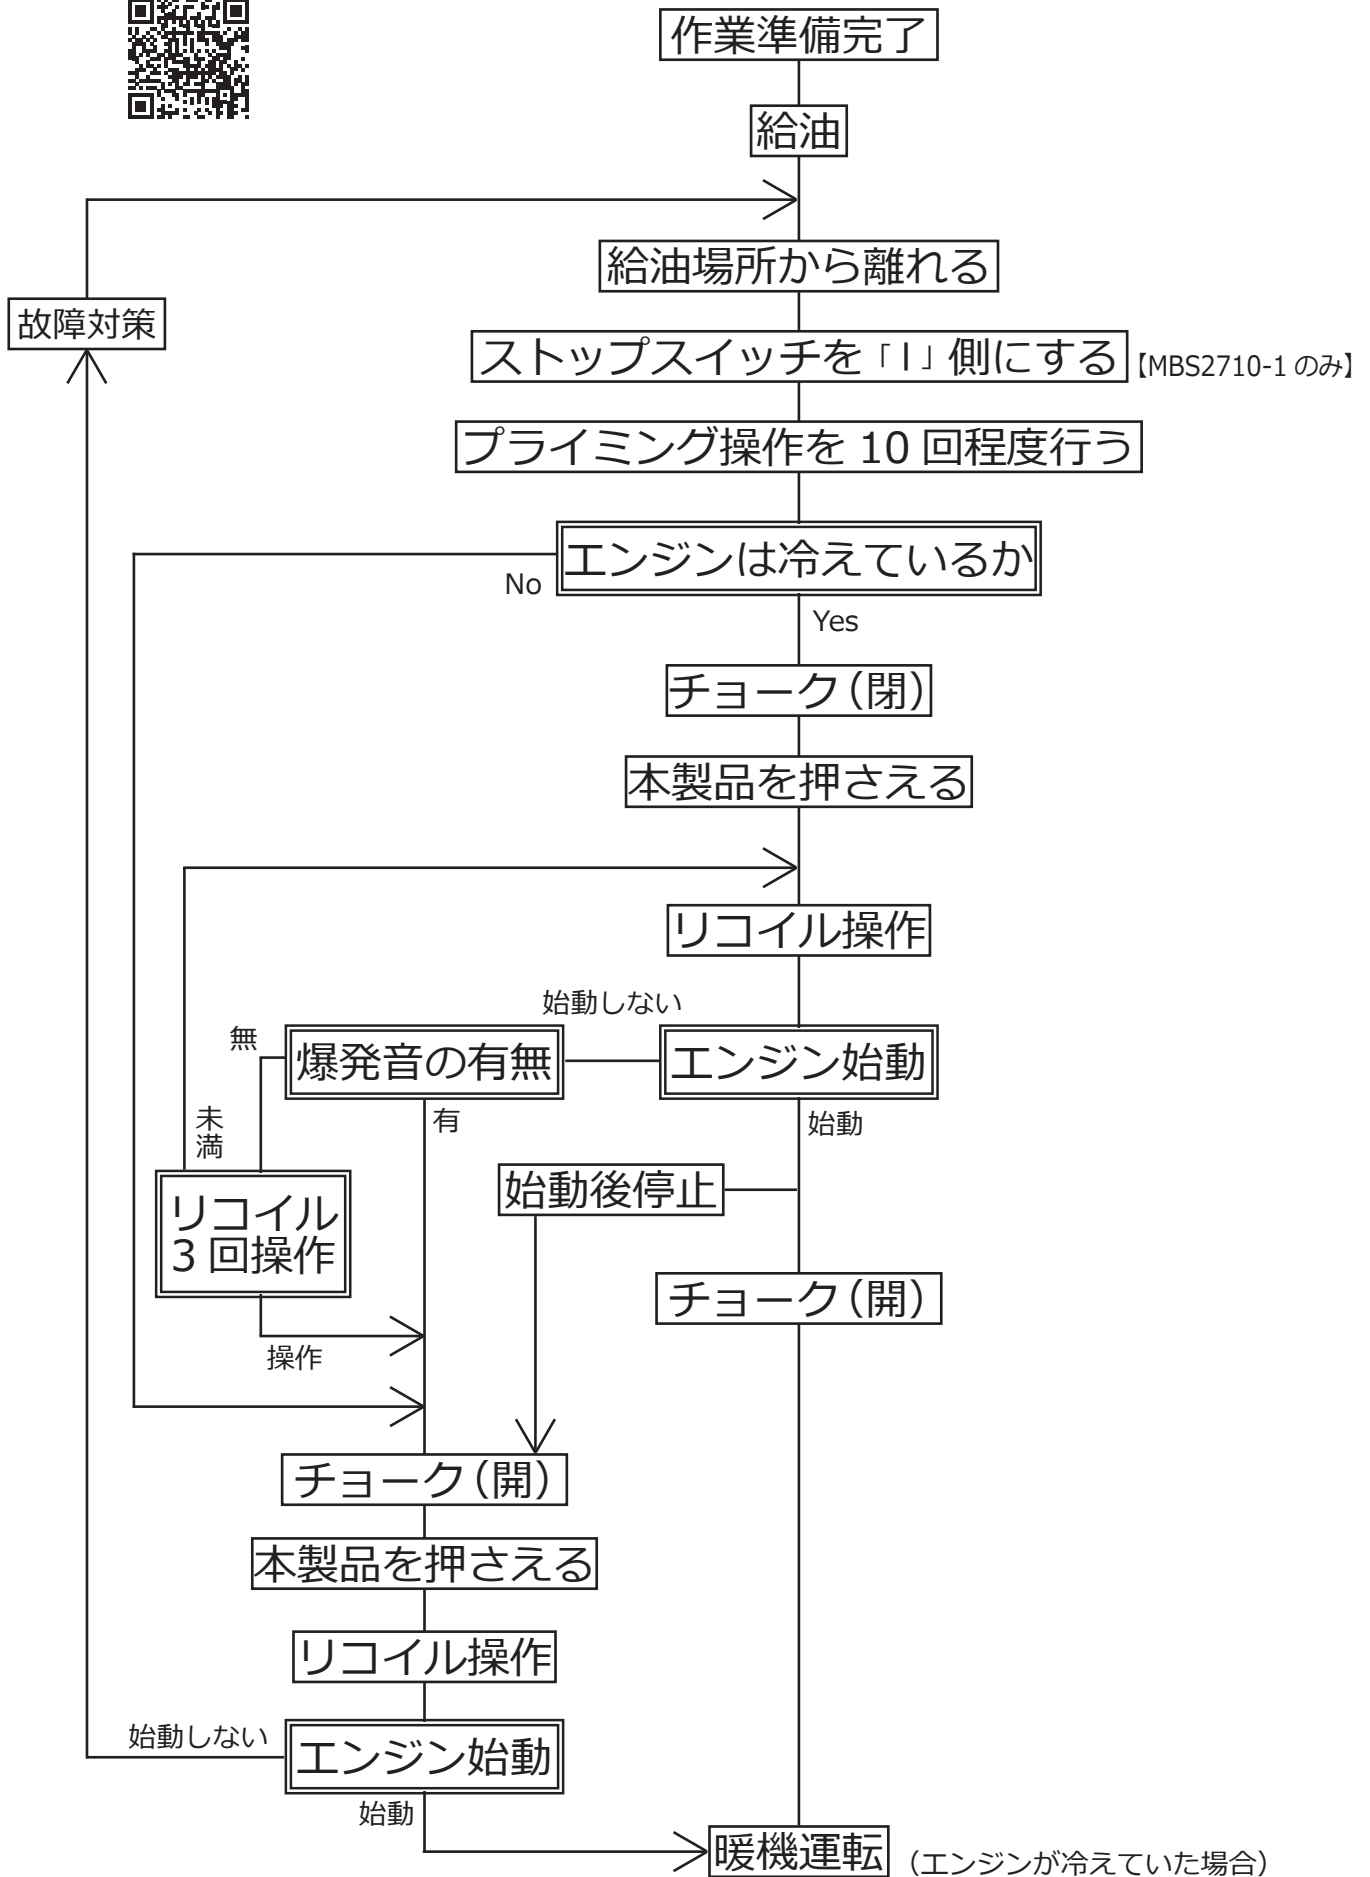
作業準備完了

給油

給油場所から離れる

故障対策

ストップスイッチを「I」側にする 【MBS2710-1 のみ】

プライミング操作を 10 回程度行う

エンジンは冷えているか

No

Yes

チョーク（閉）

本製品を押さえる

リコイル操作

始動しない

無

爆発音の有無

エンジン始動

未満

有

始動

始動後停止

リコイル 3 回操作

チョーク（開）

操作

チョーク（開）

本製品を押さえる

リコイル操作

始動しない

エンジン始動

始動

暖機運転 （エンジンが冷えていた場合）